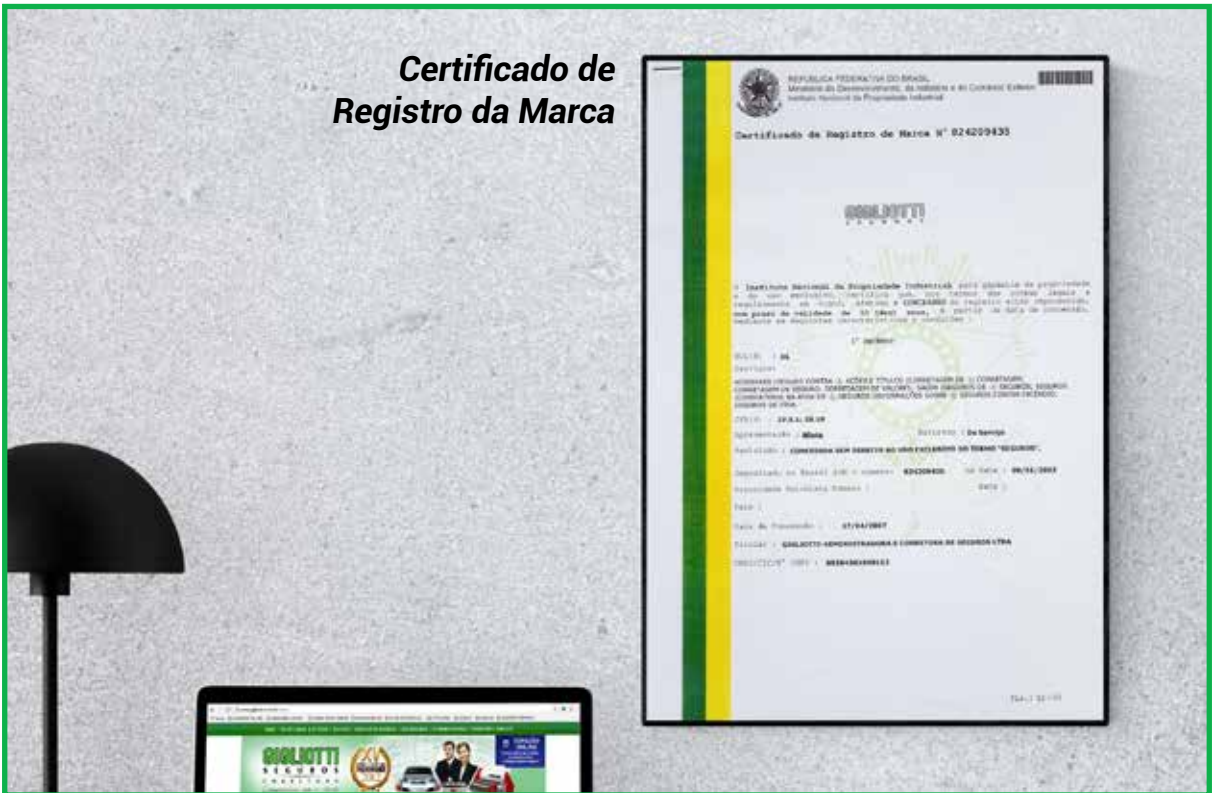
Certificado de Registro da Marca

REPÚBLICA FEDERATIVA DO BRASIL
Ministério do Desenvolvimento, da Indústria e do Comércio Exterior
Instituto Nacional da Propriedade Industrial

Certificado de Registro de Marca N° 824209435

GIGLIOTTI
SEGUROS

O Instituto Nacional da Propriedade Industrial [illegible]

1° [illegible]

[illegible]

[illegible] : 824209435 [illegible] : 09/01/2002

Data da Concessão : 27/04/2007

Titular : GIGLIOTTI ADMINISTRADORA E CORRETORA DE SEGUROS LTDA

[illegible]

GIGLIOTTI
SEGUROS